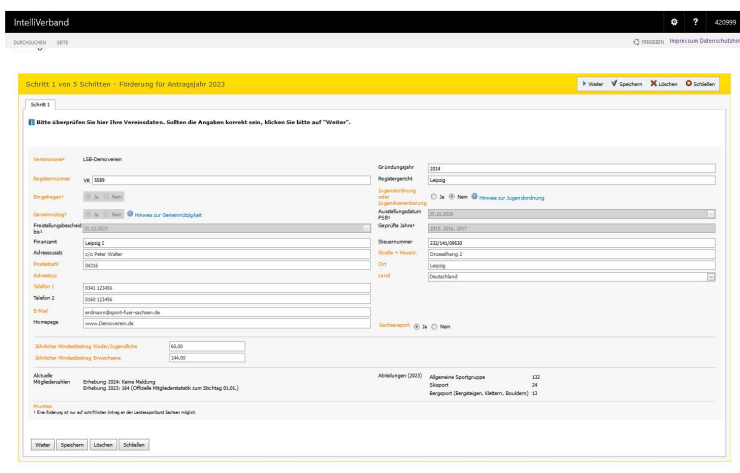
IntelliVerband

420999

DURCHSUCHEN SEITE

FEEDBACK Impressum Datenschutz

Schritt 1 von 5 Schritten - Förderung für Antragsjahr 2023

Weiter Speichern Löschen Schließen

Schritt 1

Bitte überprüfen Sie hier Ihre Vereinsdaten. Sollten die Angaben korrekt sein, klicken Sie bitte auf "Weiter".

Vereinsname* LSB-Demoverein

Gründungsjahr 2014

Registernummer VR 5589

Registergericht Leipzig

Eingetragen* Ja Nein

Jugendordnung oder Jugendvereinbarung Ja Nein Hinweis zur Jugendordnung

Gemeinnützig* Ja Nein Hinweis zur Gemeinnützigkeit

Ausstellungsdatum FSB? 20.10.2019

Freistellungsbescheid bis* 31.12.2023

Geprüfte Jahre* 2015, 2016, 2017

Finanzamt Leipzig I

Steuernummer 232/141/05530

Adresszusatz c/o Peter Walter

Straße + Hausnr. Drosselweg 2

Postleitzahl 04316

Ort Leipzig

Adresstyp

Land Deutschland

Telefon 1 0341 123456

Telefon 2 0160 123456

E-Mail erdmann@sport-fuer-sachsen.de

Homepage www.Demoverein.de

Sachensport Ja Nein

Jährlicher Mindestbeitrag Kinder/Jugendliche 60,00

Jährlicher Mindestbeitrag Erwachsene 144,00

Aktuelle Mitgliederzahlen Erhebung 2024: Keine Meldung
Erhebung 2023: 164 (Offizielle Mitgliederstatistik zum Stichtag 01.01.)

Abteilungen (2023) Allgemeine Sportgruppe 132
Skisport 24
Bergsport (Bergsteigen, Klettern, Bouldern) 13

Pflichtfeld
* Eine Änderung ist nur auf schriftlichen Antrag an den Landessportbund Sachsen möglich.

Weiter Speichern Löschen Schließen